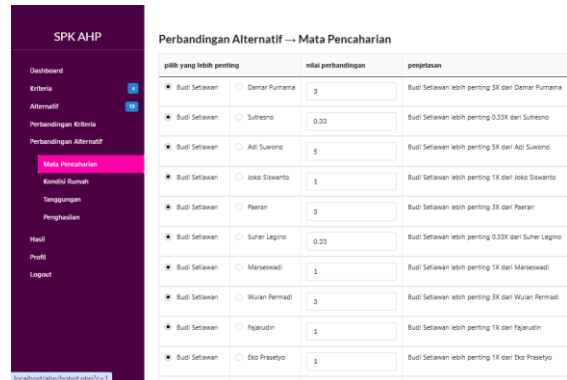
SPK AHP

Dashboard
Kriteria 4
Alternatif 10
Perbandingan Kriteria
Perbandingan Alternatif
Mata Pencaharian
Kondisi Rumah
Tanggungan
Penghasilan
Hasil
Profil
Logout

Perbandingan Alternatif → Mata Pencaharian

| pilih yang lebih penting | | nilai perbandingan | penjelasan |
|---|---|---|---|
| Budi Setiawan | Damar Purnama | 3 | Budi Setiawan lebih penting 3X dari Damar Purnama |
| Budi Setiawan | Sutresno | 0.33 | Budi Setiawan lebih penting 0.33X dari Sutresno |
| Budi Setiawan | Adi Suwono | 5 | Budi Setiawan lebih penting 5X dari Adi Suwono |
| Budi Setiawan | Joko Siswanto | 1 | Budi Setiawan lebih penting 1X dari Joko Siswanto |
| Budi Setiawan | Paeran | 3 | Budi Setiawan lebih penting 3X dari Paeran |
| Budi Setiawan | Suher Legino | 0.33 | Budi Setiawan lebih penting 0.33X dari Suher Legino |
| Budi Setiawan | Marseswadi | 1 | Budi Setiawan lebih penting 1X dari Marseswadi |
| Budi Setiawan | Wulan Permadi | 3 | Budi Setiawan lebih penting 3X dari Wulan Permadi |
| Budi Setiawan | Fajarudin | 1 | Budi Setiawan lebih penting 1X dari Fajarudin |
| Budi Setiawan | Eko Prasetyo | 1 | Budi Setiawan lebih penting 1X dari Eko Prasetyo |

localhost/ahp/bobot.php?c=1